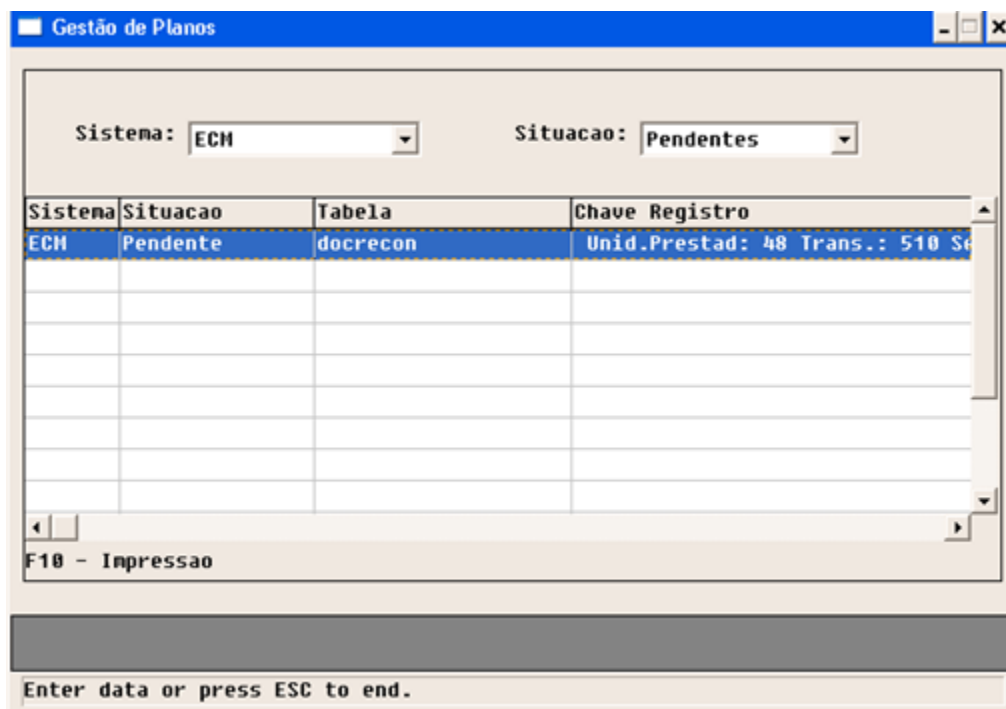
Gestão de Planos

Sistema: ECM

Situacao: Pendentes

| Sistema | Situacao | Tabela | Chave Registro |
|---|---|---|---|
| ECM | Pendente | docrecon | Unid.Prestad: 48 Trans.: 510 Se |
| | | | |
| | | | |
| | | | |
| | | | |
| | | | |
| | | | |
| | | | |
| | | | |

F10 - Impressao

Enter data or press ESC to end.